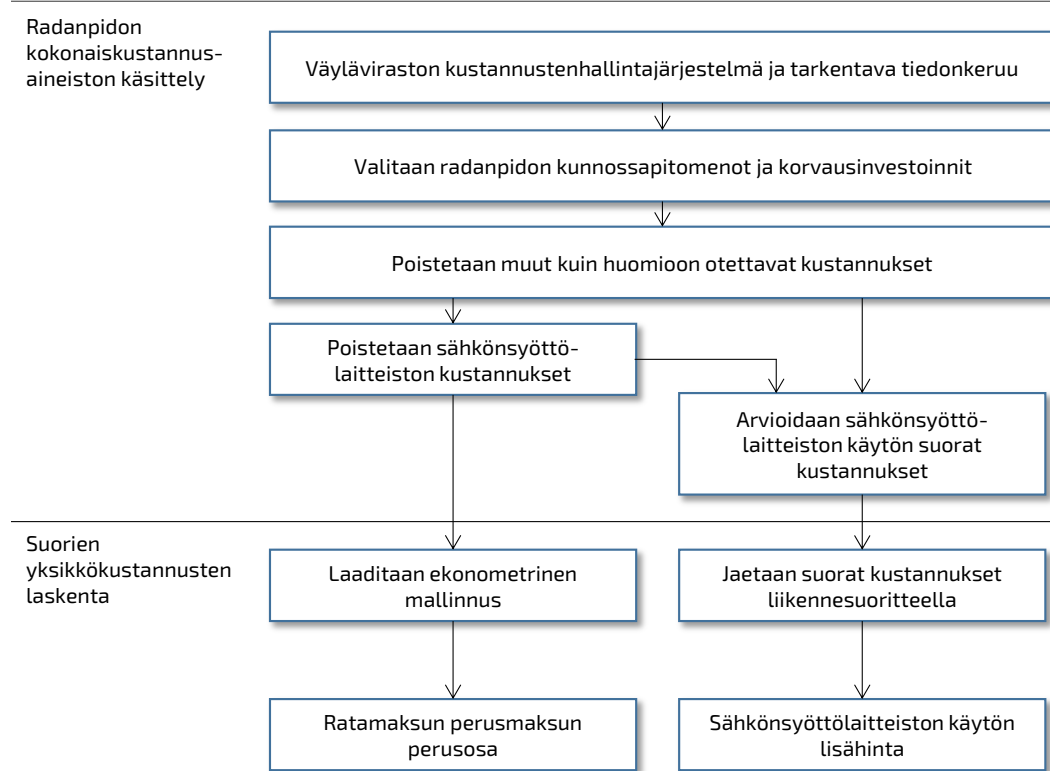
Radanpidon kokonaiskustannusaineiston käsittely

Väyläviraston kustannustenhallintajärjestelmä ja tarkentava tiedonkeruu

Valitaan radanpidon kunnossapitomenot ja korvausinvestoinnit

Poistetaan muut kuin huomioon otettavat kustannukset

Poistetaan sähkönsyöttölaitteiston kustannukset

Arvioidaan sähkönsyöttölaitteiston käytön suorat kustannukset

Suorien yksikkökustannusten laskenta

Laaditaan ekonometrinen mallinnus

Jaetaan suorat kustannukset liikennesuoritteella

Ratamaksun perusmaksun perusosa

Sähkönsyöttölaitteiston käytön lisähinta